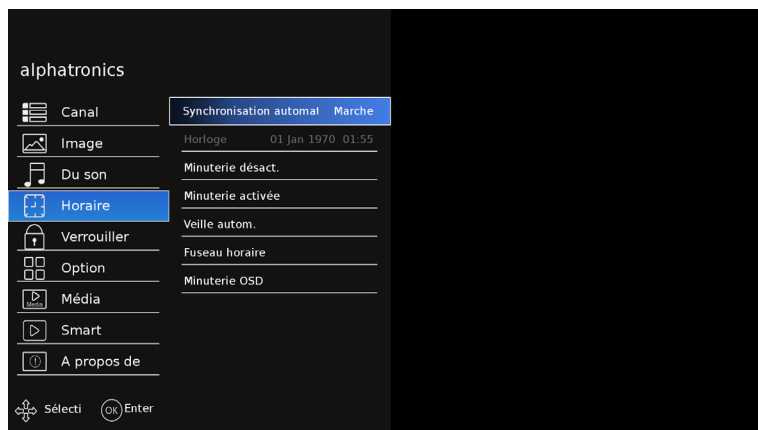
alphatronics

Canal
Image
Du son
Horaire
Verrouiller
Option
Média
Smart
A propos de

Synchronisation automal Marche
Horloge 01 Jan 1970 01:55
Minuterie désact.
Minuterie activée
Veille autom.
Fuseau horaire
Minuterie OSD

Média

Sélecti OK Enter